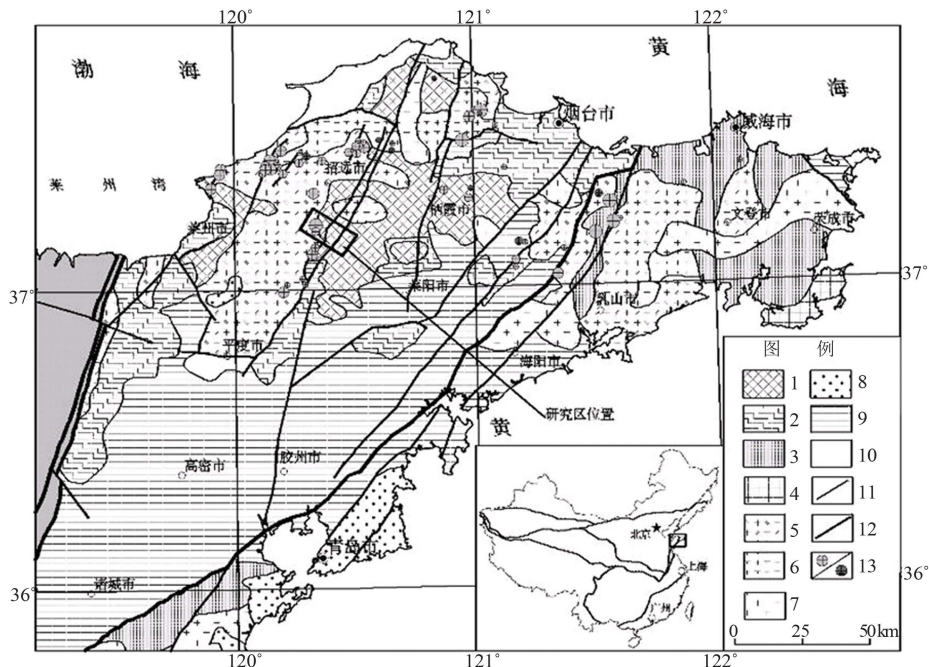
120° 121° 122°

渤 海

黄

海

烟台市

威海市

莱 州 湾

招远市

栖霞市

文登市

荣成市

莱州市

莱阳市

37°

37°

乳山市

平度市

海阳市

图 例

1 8

2 9

3 10

4 11

5 12

6 13

7

黄

研究区位置

高密市

胶州市

北京

上海

广州

青岛市

诸城市

36°

36°

0 25 50km

120° 121° 122°